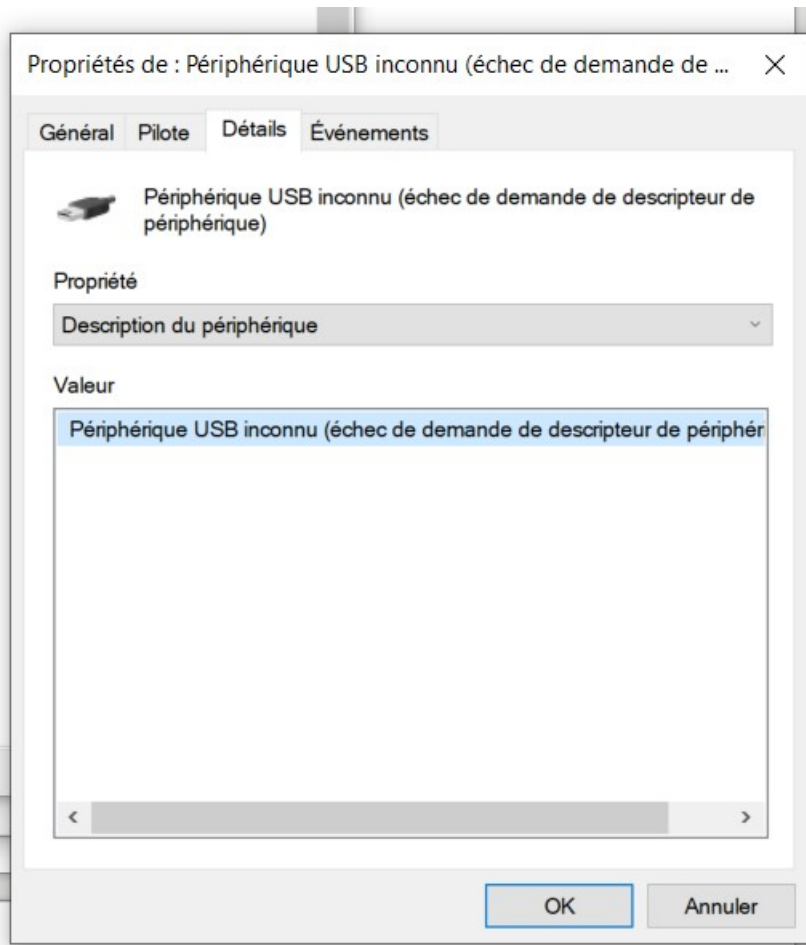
Propriétés de : Périphérique USB inconnu (échec de demande de ... ×

Général Pilote Détails Événements

Périphérique USB inconnu (échec de demande de descripteur de périphérique)

Propriété

Description du périphérique

Valeur

Périphérique USB inconnu (échec de demande de descripteur de périphér

OK Annuler